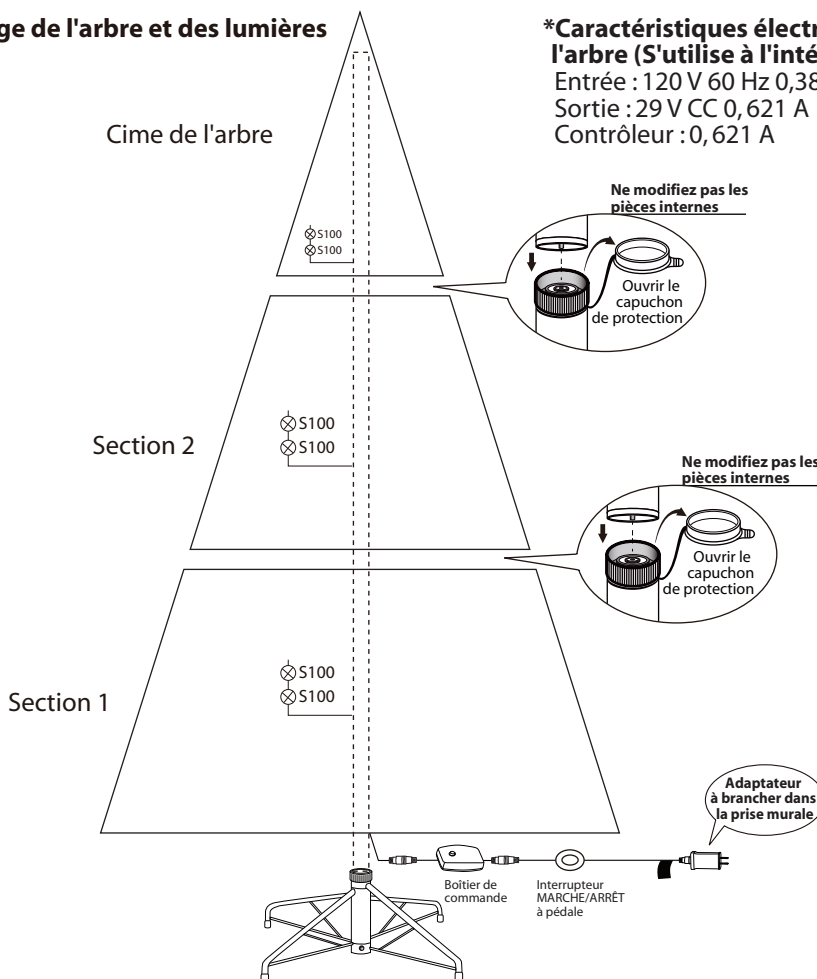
ge de l'arbre et des lumières

*Caractéristiques électr
l'arbre (S'utilise à l'inté
Entrée : 120 V 60 Hz 0,38
Sortie : 29 V CC 0, 621 A
Contrôleur : 0, 621 A

Cime de l'arbre

S100
S100

Ne modifiez pas les pièces internes

Ouvrir le capuchon de protection

Section 2

S100
S100

Ne modifiez pas les pièces internes

Ouvrir le capuchon de protection

Section 1

S100
S100

Adaptateur à brancher dans la prise murale

Boîtier de commande

Interrupteur MARCHE/ARRÊT à pédale